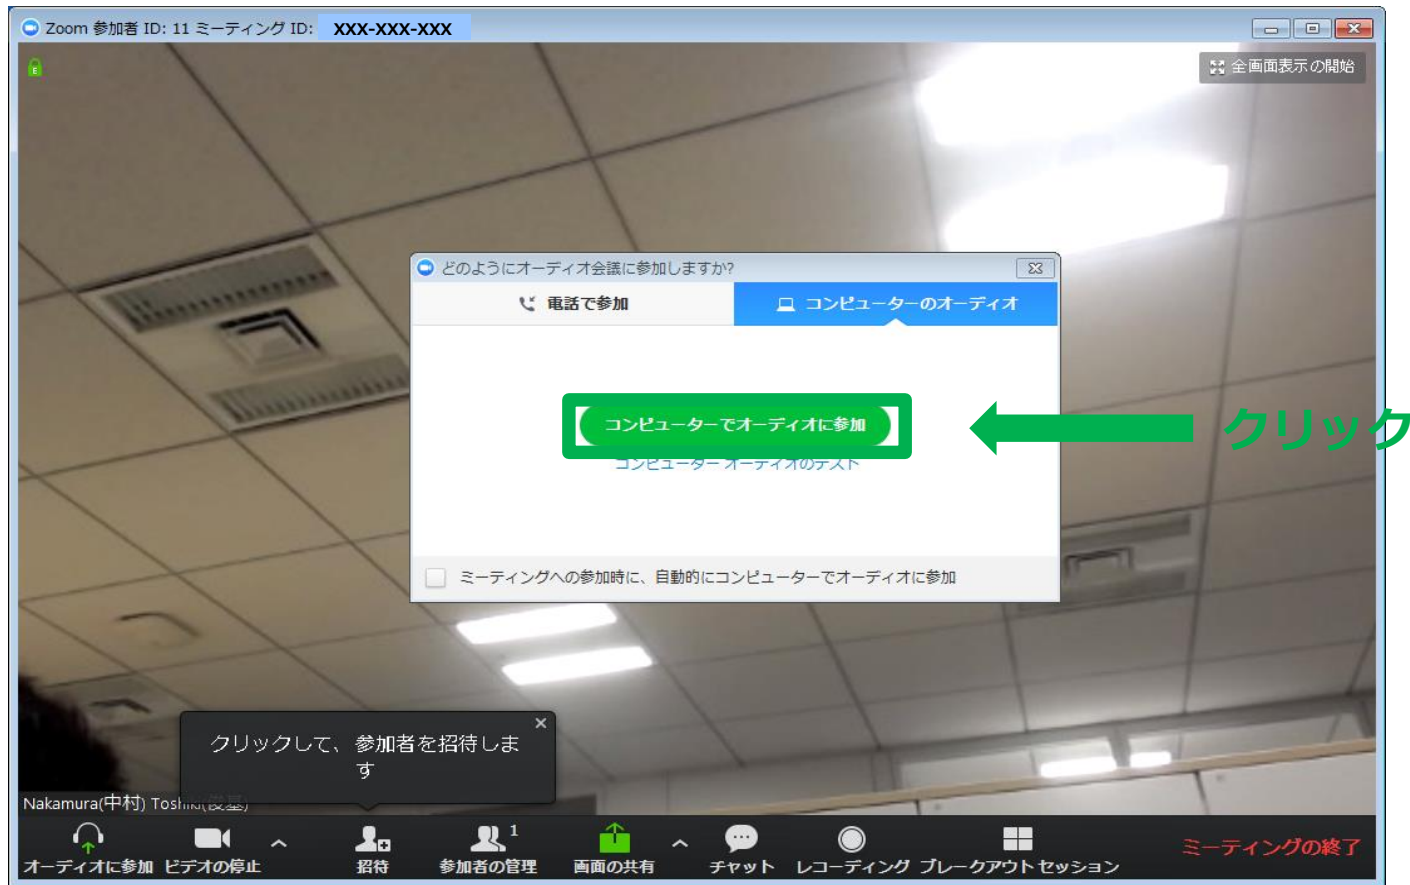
Zoom 参加者 ID: 11 ミーティング ID: XXX-XXX-XXX

全画面表示の開始

どのようにオーディオ会議に参加しますか?

電話で参加

コンピューターのオーディオ

コンピューターでオーディオに参加

コンピューター オーディオのテスト

クリック

ミーティングへの参加時に、自動的にコンピューターでオーディオに参加

クリックして、参加者を招待します

Nakamura(中村) Toshi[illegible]

オーディオに参加 ビデオの停止 招待 参加者の管理 1 画面の共有 チャット レコーディング ブレークアウト セッション ミーティングの終了